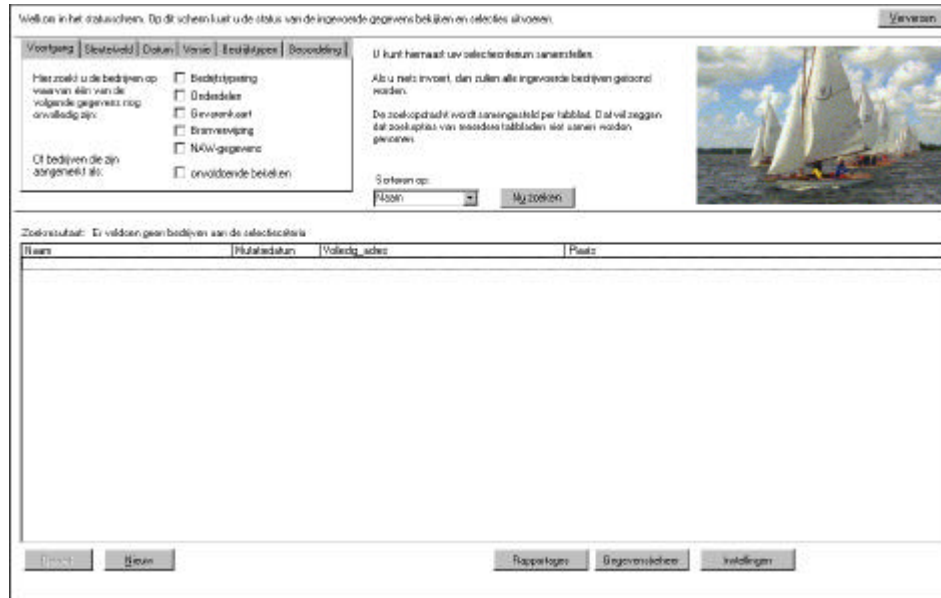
Welkom in het statusscherm. Op dit scherm kunt u de status van de ingevoerde gegevens bekijken en selecties uitvoeren.

Verversen

Voortgang | Sleutelveld | Datum | Versie | Bedrijfstypen | Beoordeling

Hier zoekt u de bedrijven op waarvan één van de volgende gegevens nog onvolledig zijn:

Bedrijfstypering
Onderdelen
Gevarenkaart
Bronvermelding
NAW-gegevens

Of bedrijven die zijn aangemerkt als:

onvoldoende bekeken

U kunt hiernaast uw selectiecriterium samenstellen.

Als u niets invoert, dan zullen alle ingevoerde bedrijven getoond worden.

De zoekopdracht wordt samengesteld per tabblad. Dat wil zeggen dat zoekopties van meerdere tabbladen niet samen worden genomen.

Sorteren op:
Naam

Nu zoeken

Zoekresultaat: Er voldoen geen bedrijven aan de selectiecriteria

| Naam | Mutatiedatum | Volledig_adres | Plaats |
|---|---|---|---|

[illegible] Nieuw Rapportages Gegevensbeheer Instellingen